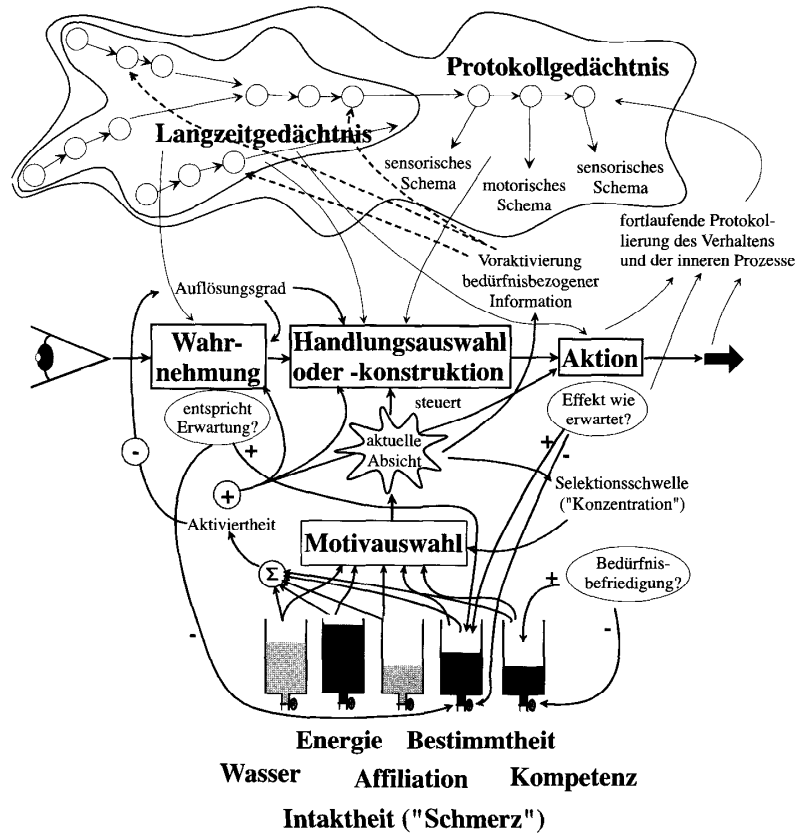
Protokollgedächtnis

Langzeitgedächtnis

sensorisches Schema

motorisches Schema

sensorisches Schema

fortlaufende Protokollierung des Verhaltens und der inneren Prozesse

Voraktivierung bedürfnisbezogener Information

Auflösungsgrad

Wahrnehmung

Handlungsauswahl oder -konstruktion

Aktion

entspricht Erwartung?

steuert

Effekt wie erwartet?

aktuelle Absicht

-

+

+

-

+

Selektionsschwelle ("Konzentration")

Aktiviertheit

Motivauswahl

Σ

±

Bedürfnisbefriedigung?

-

-

Energie Bestimmtheit

Wasser Affiliation Kompetenz

Intaktheit ("Schmerz")